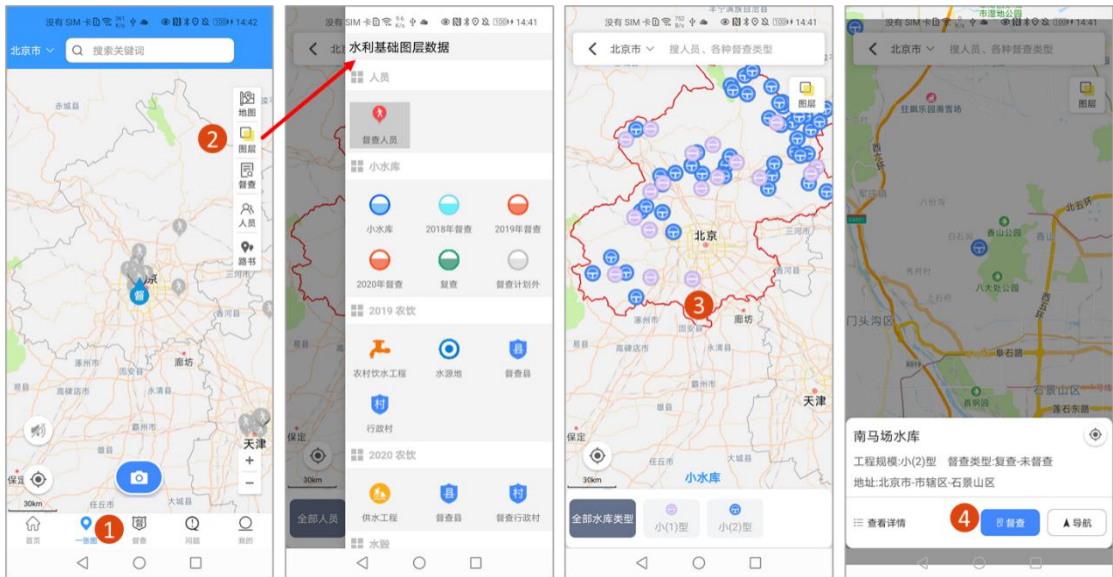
没有 SIM 卡 14:42

北京市 搜索关键词

地图
图层
督查
人员
路书

2

赤城县 北京 廊坊 天津 保定

30km

1

首页 一张图 督查 问题 我的

没有 SIM 卡 14:41

水利基础图层数据

人员

督查人员

小水库

小水库 2018年督查 2019年督查

2020年督查 复查 督查计划外

2019 农饮

农村饮水工程 水源地 督查县

行政村

2020 农饮

供水工程 督查县 督查行政村

水毁

全部人员

没有 SIM 卡 14:41

北京市 搜人员、各种督查类型

图层

北京

3

廊坊 天津 保定

小水库

全部水库类型 小(1)型 小(2)型

北京市 搜人员、各种督查类型

图层

驻蹕乐园度假酒店

香山公园

八大处公园

门头沟区

石景山区

南马场水库

工程规模:小(2)型 督查类型:复查-未督查

地址:北京市-市辖区-石景山区

查看详情

4

督查

导航